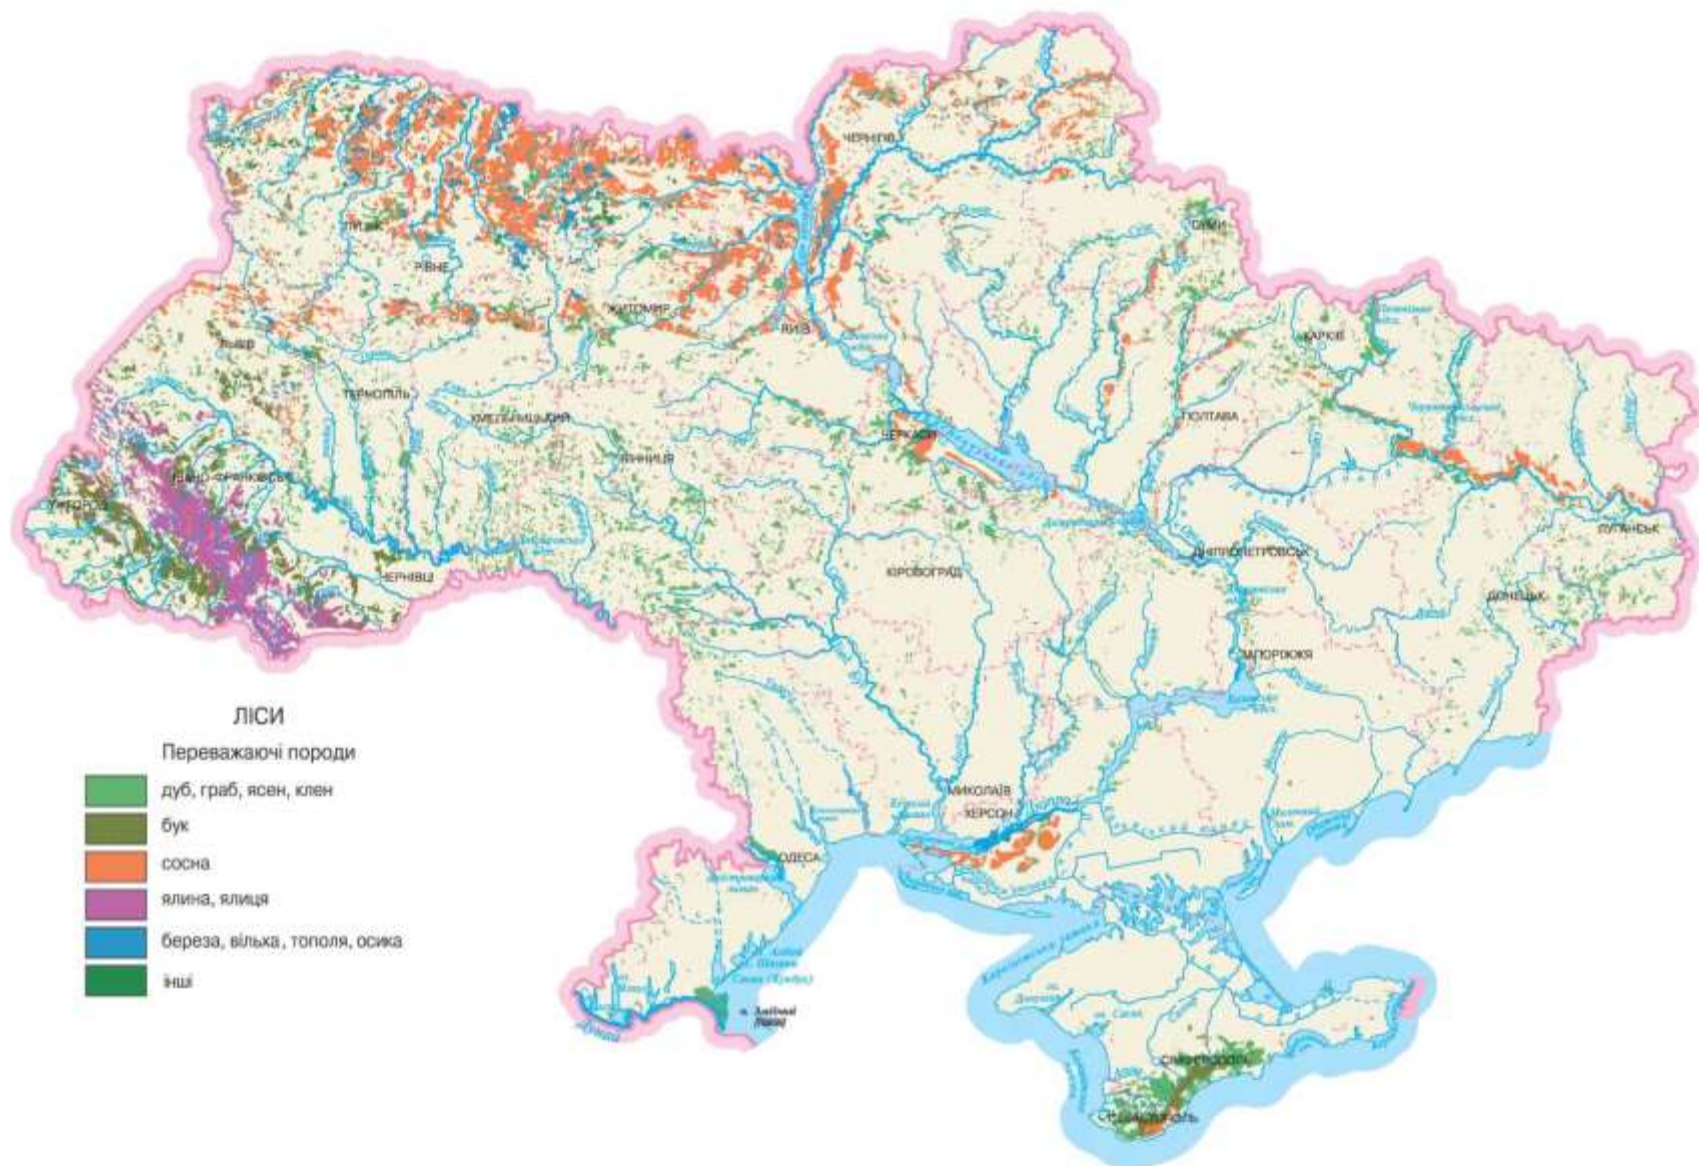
ЧЕРНІГІВ
ЛУЦЬК
РІВНЕ
ЖИТОМИР
КИЇВ
СУМИ
ЛЬВІВ
ТЕРНОПІЛЬ
ХМЕЛЬНИЦЬКИЙ
ХАРКІВ
ЧЕРКАСИ
ПОЛТАВА
ВІННИЦЯ
ІВАНО-ФРАНКІВСЬК
УЖГОРОД
ЧЕРНІВЦІ
ЛУГАНСЬК
ДНІПРОПЕТРОВСЬК
КІРОВОГРАД
ДОНЕЦЬК
ЗАПОРІЖЖЯ
МИКОЛАЇВ
ХЕРСОН
ОДЕСА
СІМФЕРОПОЛЬ
СЕВАСТОПОЛЬ
о. Зміїний

ЛІСИ
Переважаючі породи
дуб, граб, ясен, клен
бук
сосна
ялина, ялиця
береза, вільха, тополя, осика
інші